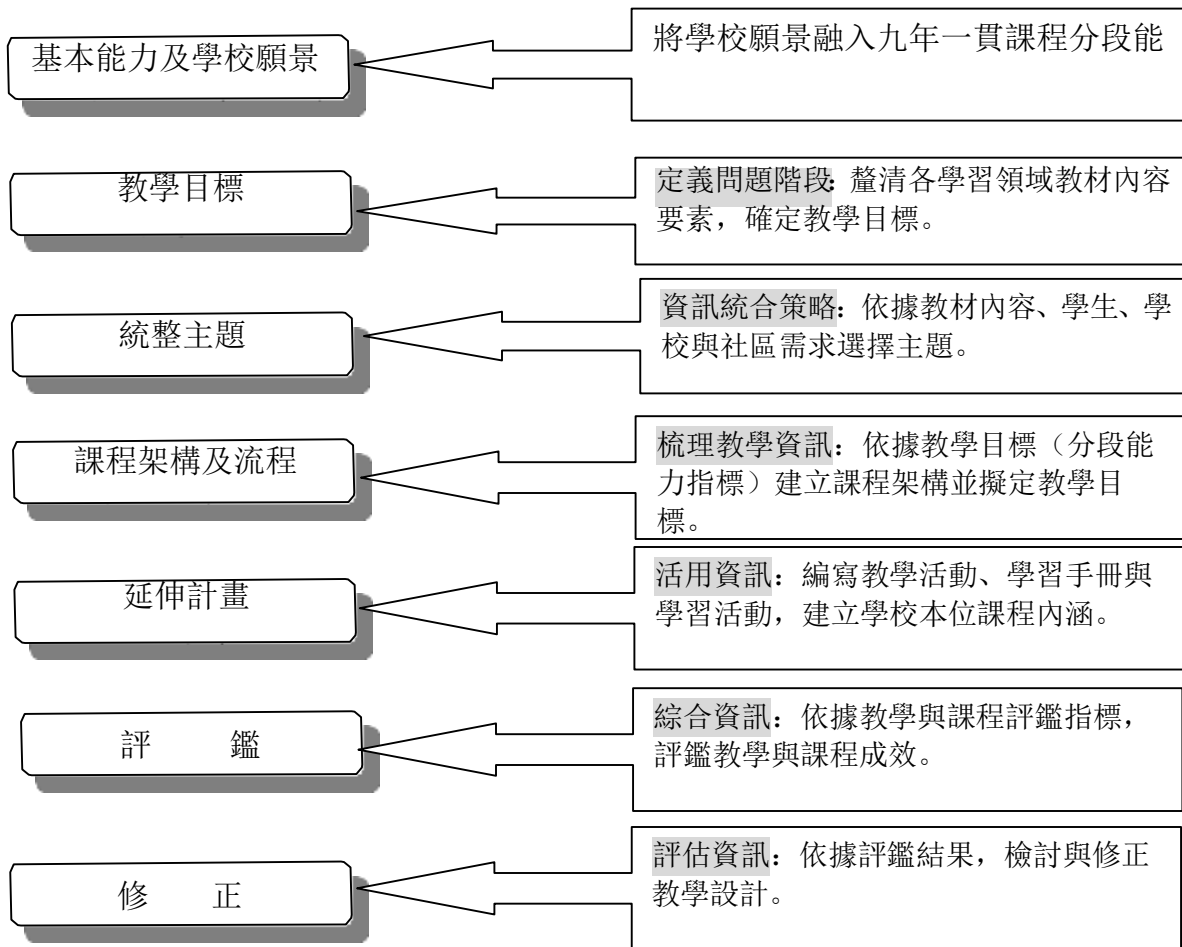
基本能力及學校願景

將學校願景融入九年一貫課程分段能

教學目標

定義問題階段: 釐清各學習領域教材內容要素，確定教學目標。

統整主題

資訊統合策略: 依據教材內容、學生、學校與社區需求選擇主題。

課程架構及流程

梳理教學資訊：依據教學目標（分段能力指標）建立課程架構並擬定教學目標。

延伸計畫

活用資訊：編寫教學活動、學習手冊與學習活動，建立學校本位課程內涵。

評　　鑑

綜合資訊：依據教學與課程評鑑指標，評鑑教學與課程成效。

修　　正

評估資訊：依據評鑑結果，檢討與修正教學設計。